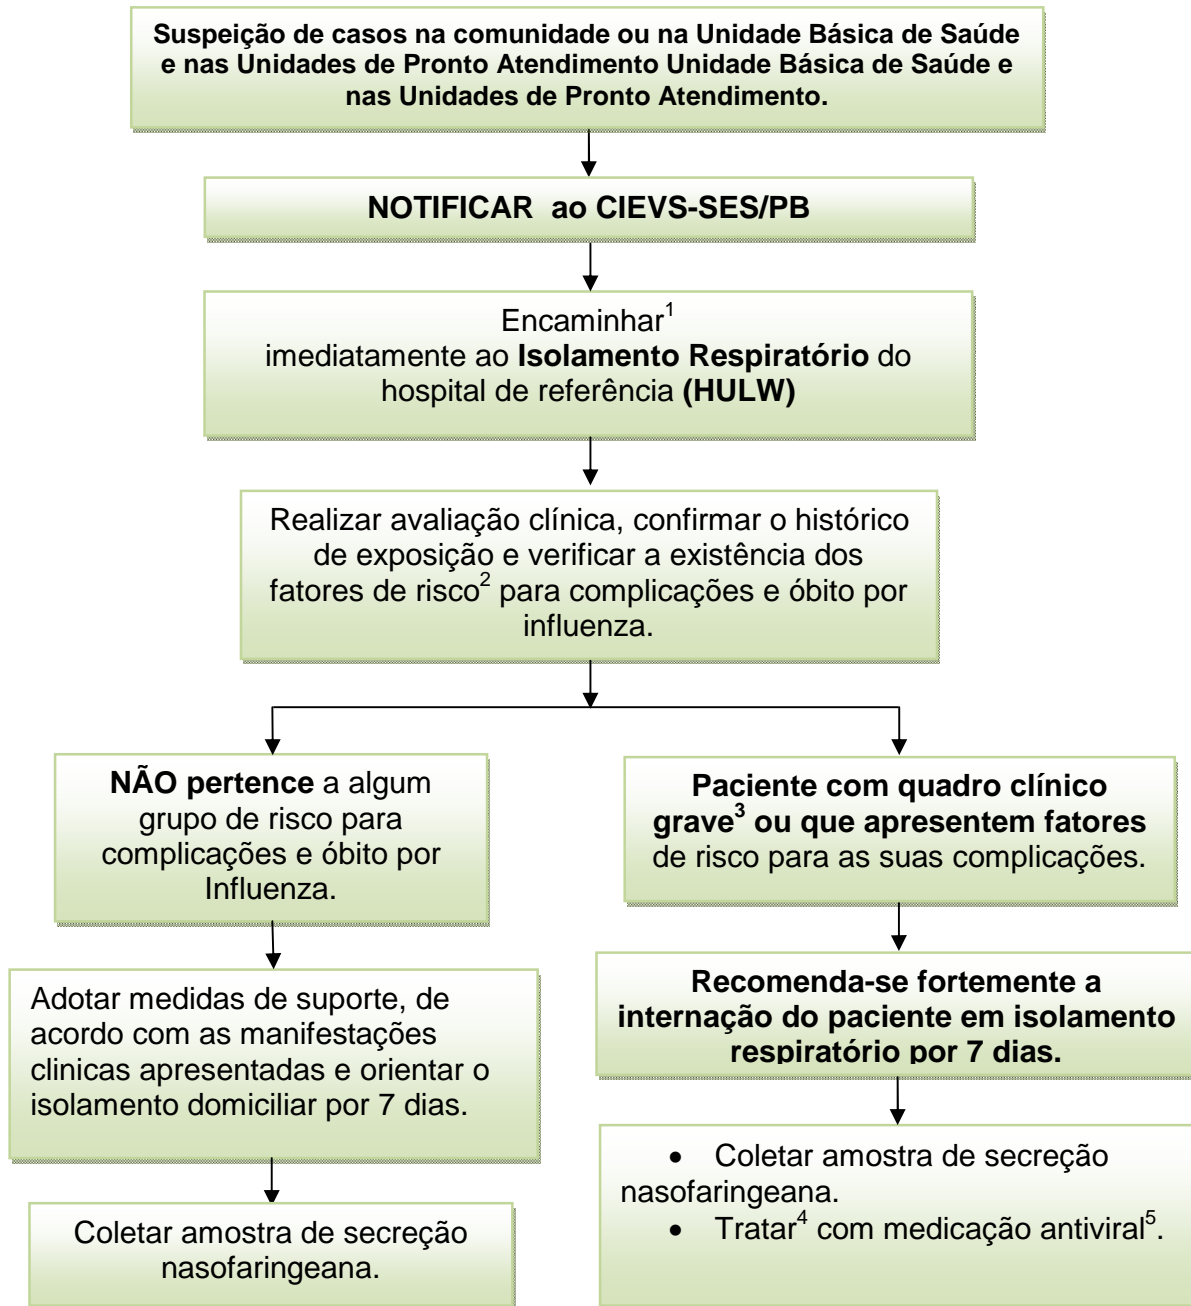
Suspeição de casos na comunidade ou na Unidade Básica de Saúde e nas Unidades de Pronto Atendimento Unidade Básica de Saúde e nas Unidades de Pronto Atendimento.

NOTIFICAR ao CIEVS-SES/PB

Encaminhar$^1$ imediatamente ao Isolamento Respiratório do hospital de referência (HULW)

Realizar avaliação clínica, confirmar o histórico de exposição e verificar a existência dos fatores de risco$^2$ para complicações e óbito por influenza.

NÃO pertence a algum grupo de risco para complicações e óbito por Influenza.

Adotar medidas de suporte, de acordo com as manifestações clinicas apresentadas e orientar o isolamento domiciliar por 7 dias.

Coletar amostra de secreção nasofaringeana.

Paciente com quadro clínico grave$^3$ ou que apresentem fatores de risco para as suas complicações.

Recomenda-se fortemente a internação do paciente em isolamento respiratório por 7 dias.

• Coletar amostra de secreção nasofaringeana.
• Tratar$^4$ com medicação antiviral$^5$.